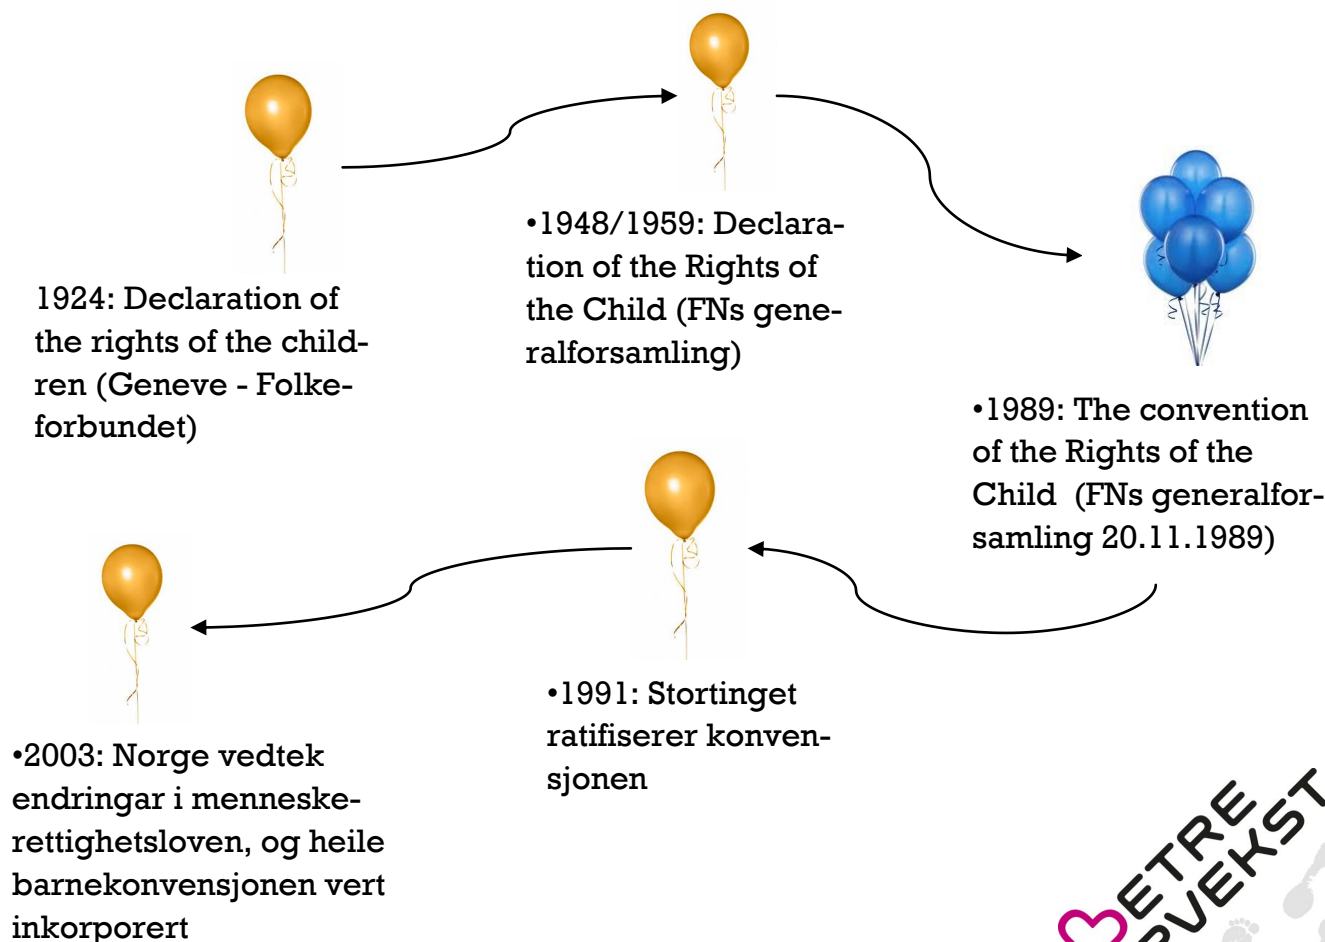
1924: Declaration of the rights of the children (Geneve - Folkeforbundet)

•1948/1959: Declaration of the Rights of the Child (FNs generalforsamling)

•1989: The convention of the Rights of the Child (FNs generalforsamling 20.11.1989)

•1991: Stortinget ratifiserer konvensjonen

•2003: Norge vedtek endringar i menneskerettighetsloven, og heile barnekonvensjonen vert inkorporert

ETRE
VEKST